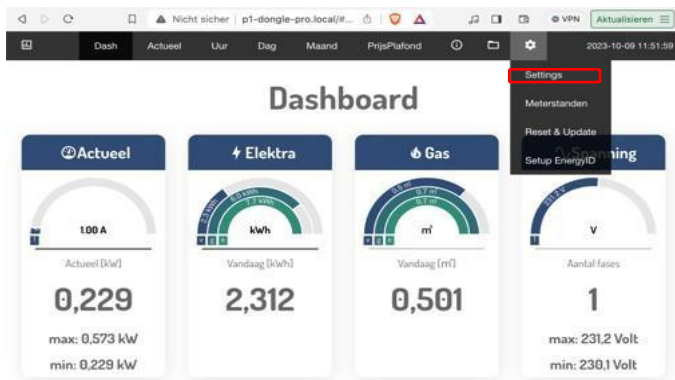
Nicht sicher | p1-dongle-pro.local/#...
VPN
Aktualisieren

Dash Actueel Uur Dag Maand PrijsPlafond
2023-10-09 11:51:59

Settings
Meterstanden
Reset & Update
Setup EnergyID

Dashboard

Actueel
1.00 A
Actueel [kW]
0,229
max: 0,573 kW
min: 0,229 kW

Elektra
2.3 kWh
6.0 kWh
3.7 kWh
kWh
Vandaag [kWh]
2,312

Gas
0.5 m³
0.7 m³
0.7 m³
m³
Vandaag [m³]
0,501

Spanning
231.2 V
V
Aantal fases
1
max: 231,2 Volt
min: 230,1 Volt